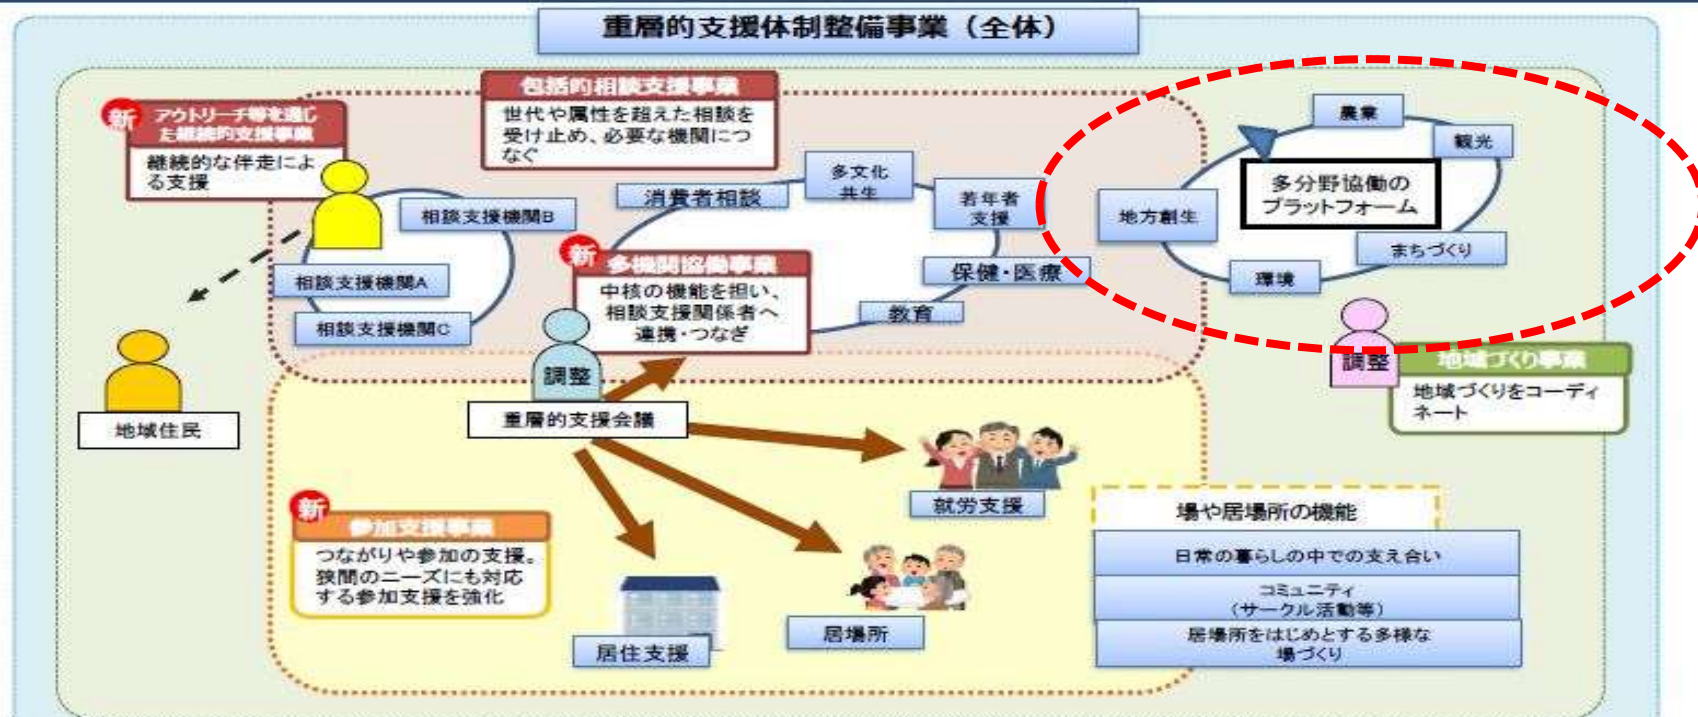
重層的支援体制整備事業（全体）

新
アウトリーチ等を通じた継続的支援事業
継続的な伴走による支援

包括的相談支援事業
世代や属性を超えた相談を受け止め、必要な機関につなぐ

相談支援機関B
相談支援機関A
相談支援機関C

消費者相談
多文化共生
若年者支援
保健・医療
教育

新
多機関協働事業
中核の機能を担い、相談支援関係者へ連携・つなぎ

調整
重層的支援会議

地域住民

農業
観光
地方創生
多分野協働のプラットフォーム
まちづくり
環境

調整
地域づくり事業
地域づくりをコーディネート

就労支援

新
参加支援事業
つながりや参加の支援。狭間のニーズにも対応する参加支援を強化

居住支援
居場所

場や居場所の機能
日常の暮らしの中での支え合い
コミュニティ（サークル活動等）
居場所をはじめとする多様な場づくり